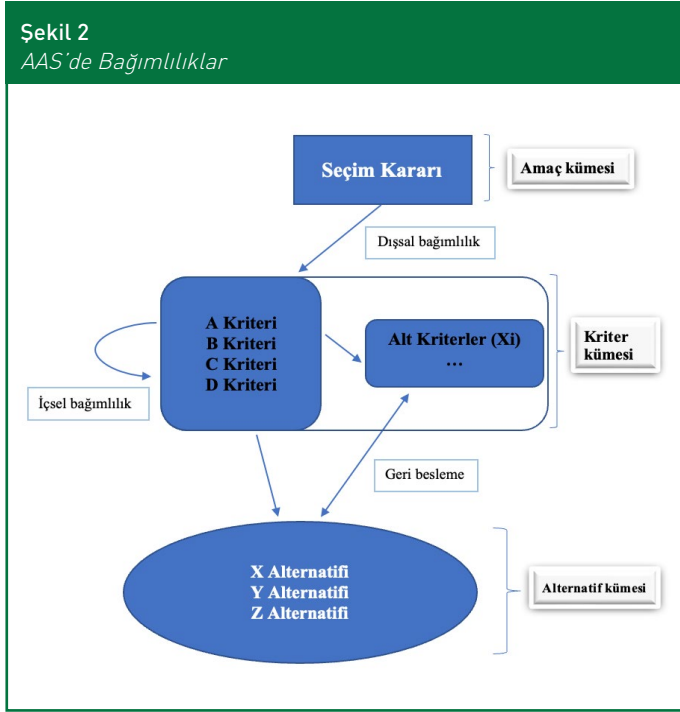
Şekil 2
AAS'de Bağımlılıklar

Seçim Kararı

Amaç kümesi

Dışsal bağımlılık

A Kriteri
B Kriteri
C Kriteri
D Kriteri

Alt Kriterler (Xi)
…

Kriter kümesi

İçsel bağımlılık

Geri besleme

X Alternatifi
Y Alternatifi
Z Alternatifi

Alternatif kümesi